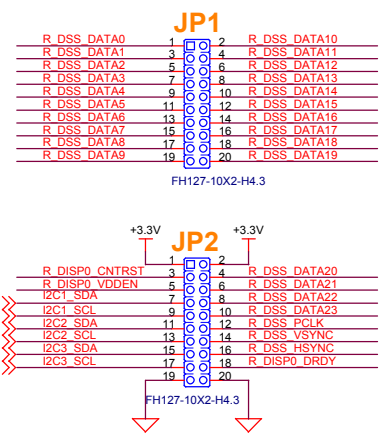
JP1

| | | | |
|---|---|---|---|
| R_DSS_DATA0 | 1 | 2 | R_DSS_DATA10 |
| R_DSS_DATA1 | 3 | 4 | R_DSS_DATA11 |
| R_DSS_DATA2 | 5 | 6 | R_DSS_DATA12 |
| R_DSS_DATA3 | 7 | 8 | R_DSS_DATA13 |
| R_DSS_DATA4 | 9 | 10 | R_DSS_DATA14 |
| R_DSS_DATA5 | 11 | 12 | R_DSS_DATA15 |
| R_DSS_DATA6 | 13 | 14 | R_DSS_DATA16 |
| R_DSS_DATA7 | 15 | 16 | R_DSS_DATA17 |
| R_DSS_DATA8 | 17 | 18 | R_DSS_DATA18 |
| R_DSS_DATA9 | 19 | 20 | R_DSS_DATA19 |

FH127-10X2-H4.3

+3.3V
+3.3V
JP2

| | | | |
|---|---|---|---|
| | 1 | 2 | |
| R_DISP0_CNTRST | 3 | 4 | R_DSS_DATA20 |
| R_DISP0_VDDEN | 5 | 6 | R_DSS_DATA21 |
| I2C1_SDA | 7 | 8 | R_DSS_DATA22 |
| I2C1_SCL | 9 | 10 | R_DSS_DATA23 |
| I2C2_SDA | 11 | 12 | R_DSS_PCLK |
| I2C2_SCL | 13 | 14 | R_DSS_VSYNC |
| I2C3_SDA | 15 | 16 | R_DSS_HSYNC |
| I2C3_SCL | 17 | 18 | R_DISP0_DRDY |
| | 19 | 20 | |

FH127-10X2-H4.3